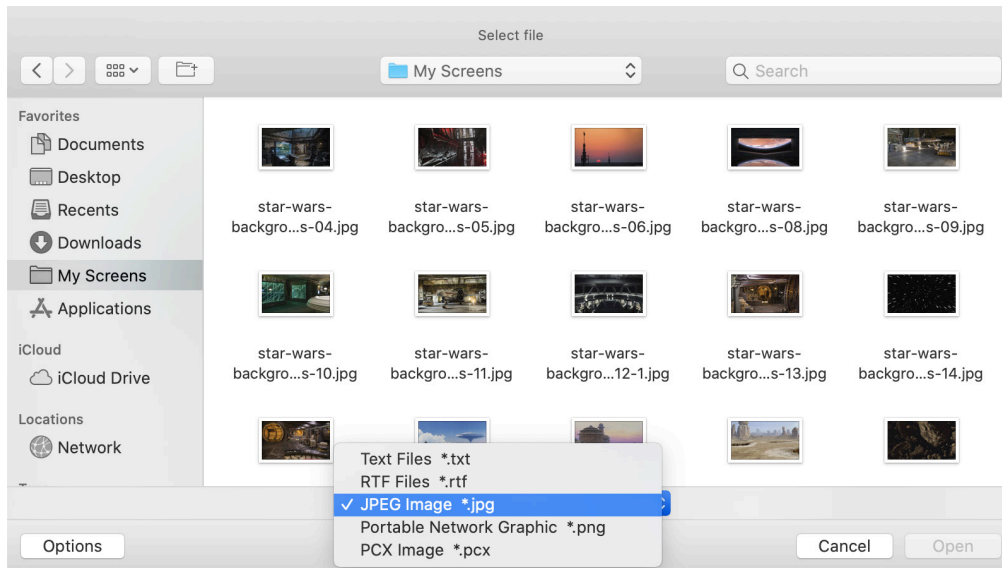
Select file

My Screens

Search

Favorites
Documents
Desktop
Recents
Downloads
My Screens
Applications
iCloud
iCloud Drive
Locations
Network

star-wars-backgro...s-04.jpg
star-wars-backgro...s-05.jpg
star-wars-backgro...s-06.jpg
star-wars-backgro...s-08.jpg
star-wars-backgro...s-09.jpg
star-wars-backgro...s-10.jpg
star-wars-backgro...s-11.jpg
star-wars-backgro...12-1.jpg
star-wars-backgro...s-13.jpg
star-wars-backgro...s-14.jpg

Text Files *.txt
RTF Files *.rtf
✓ JPEG Image *.jpg
Portable Network Graphic *.png
PCX Image *.pcx

Options
Cancel
Open